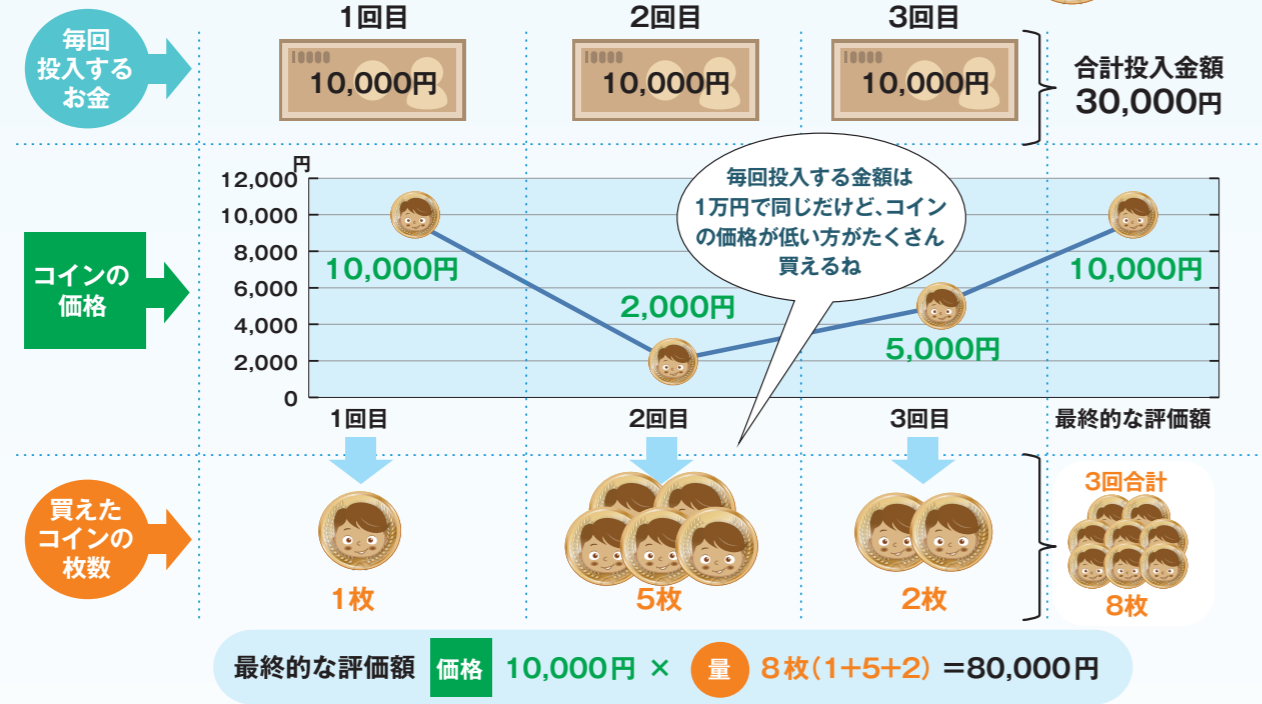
毎回投入するお金

1回目
10000
10,000円

2回目
10000
10,000円

3回目
10000
10,000円

合計投入金額
30,000円

コインの価格

円
12,000
10,000
8,000
6,000
4,000
2,000
0

10,000円
2,000円
5,000円
10,000円

毎回投入する金額は1万円で同じだけど、コインの価格が低い方がたくさん買えるね

1回目
2回目
3回目
最終的な評価額

買えたコインの枚数

1枚
5枚
2枚
3回合計
8枚

最終的な評価額 価格 10,000円 × 量 8枚（1+5+2）=80,000円